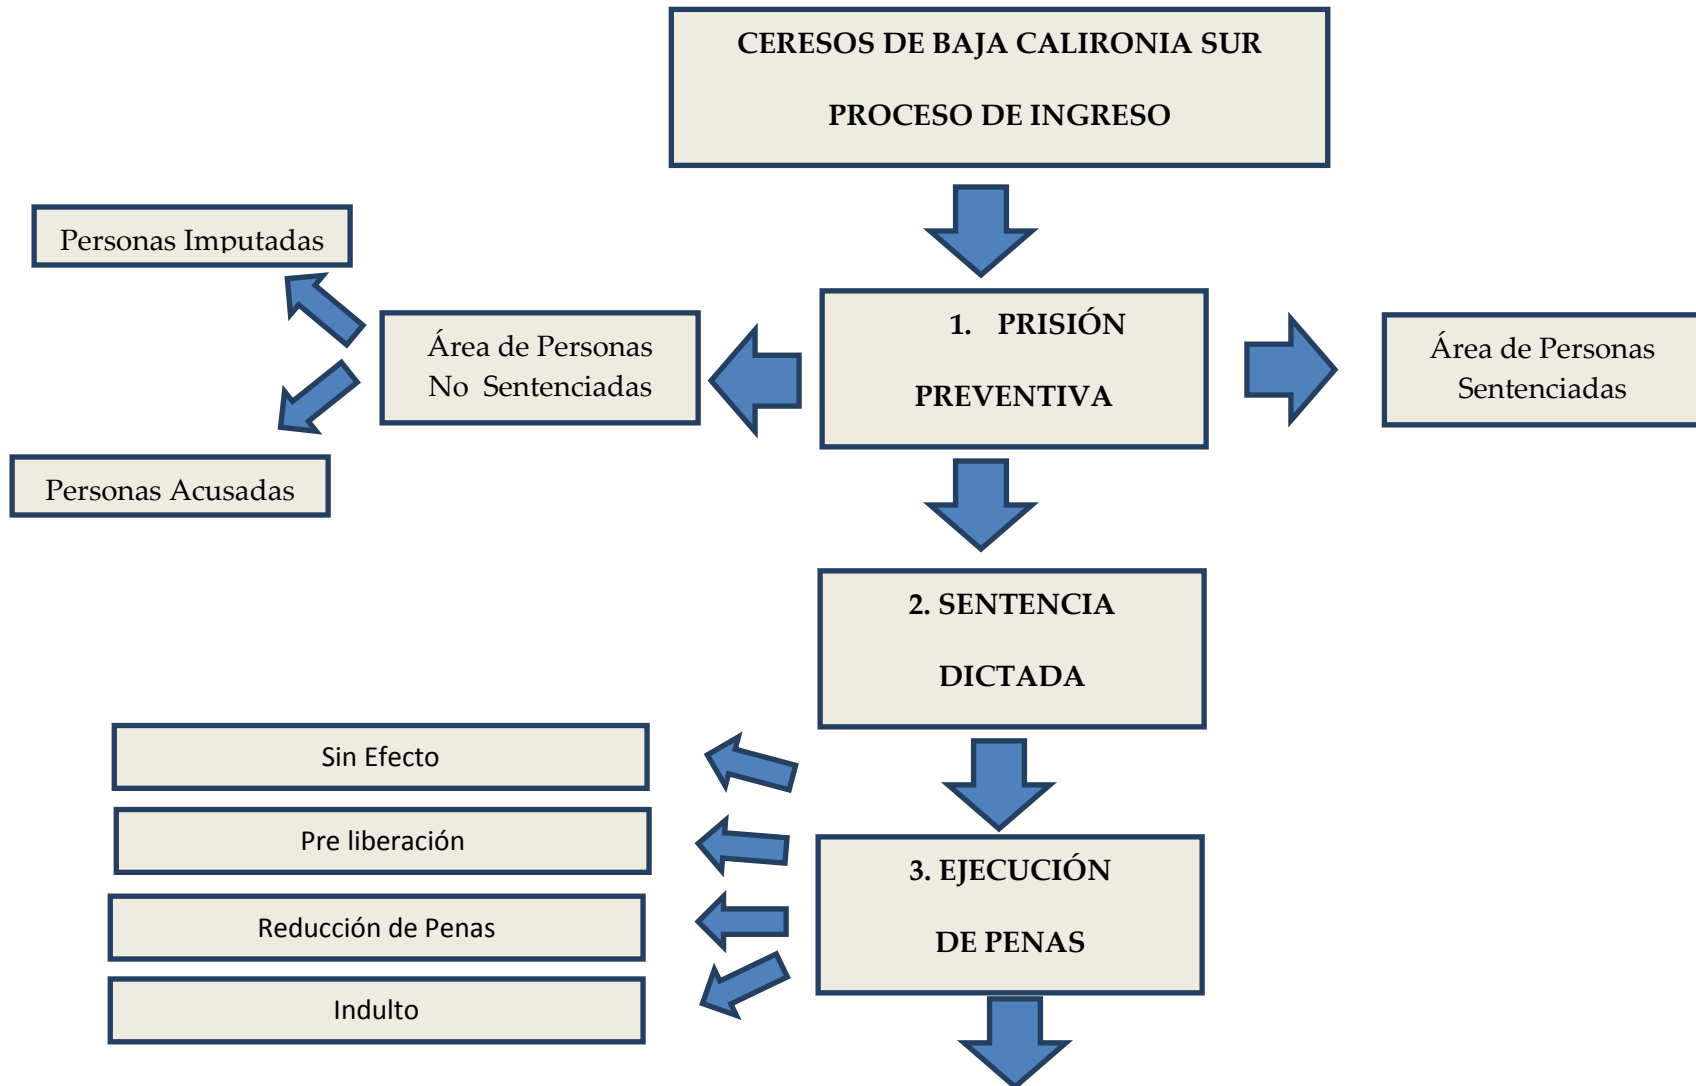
CERESOS DE BAJA CALIRONIA SUR

PROCESO DE INGRESO

Personas Imputadas

Área de Personas No Sentenciadas

1. PRISIÓN PREVENTIVA

Área de Personas Sentenciadas

Personas Acusadas

2. SENTENCIA DICTADA

Sin Efecto

Pre liberación

Reducción de Penas

Indulto

3. EJECUCIÓN DE PENAS